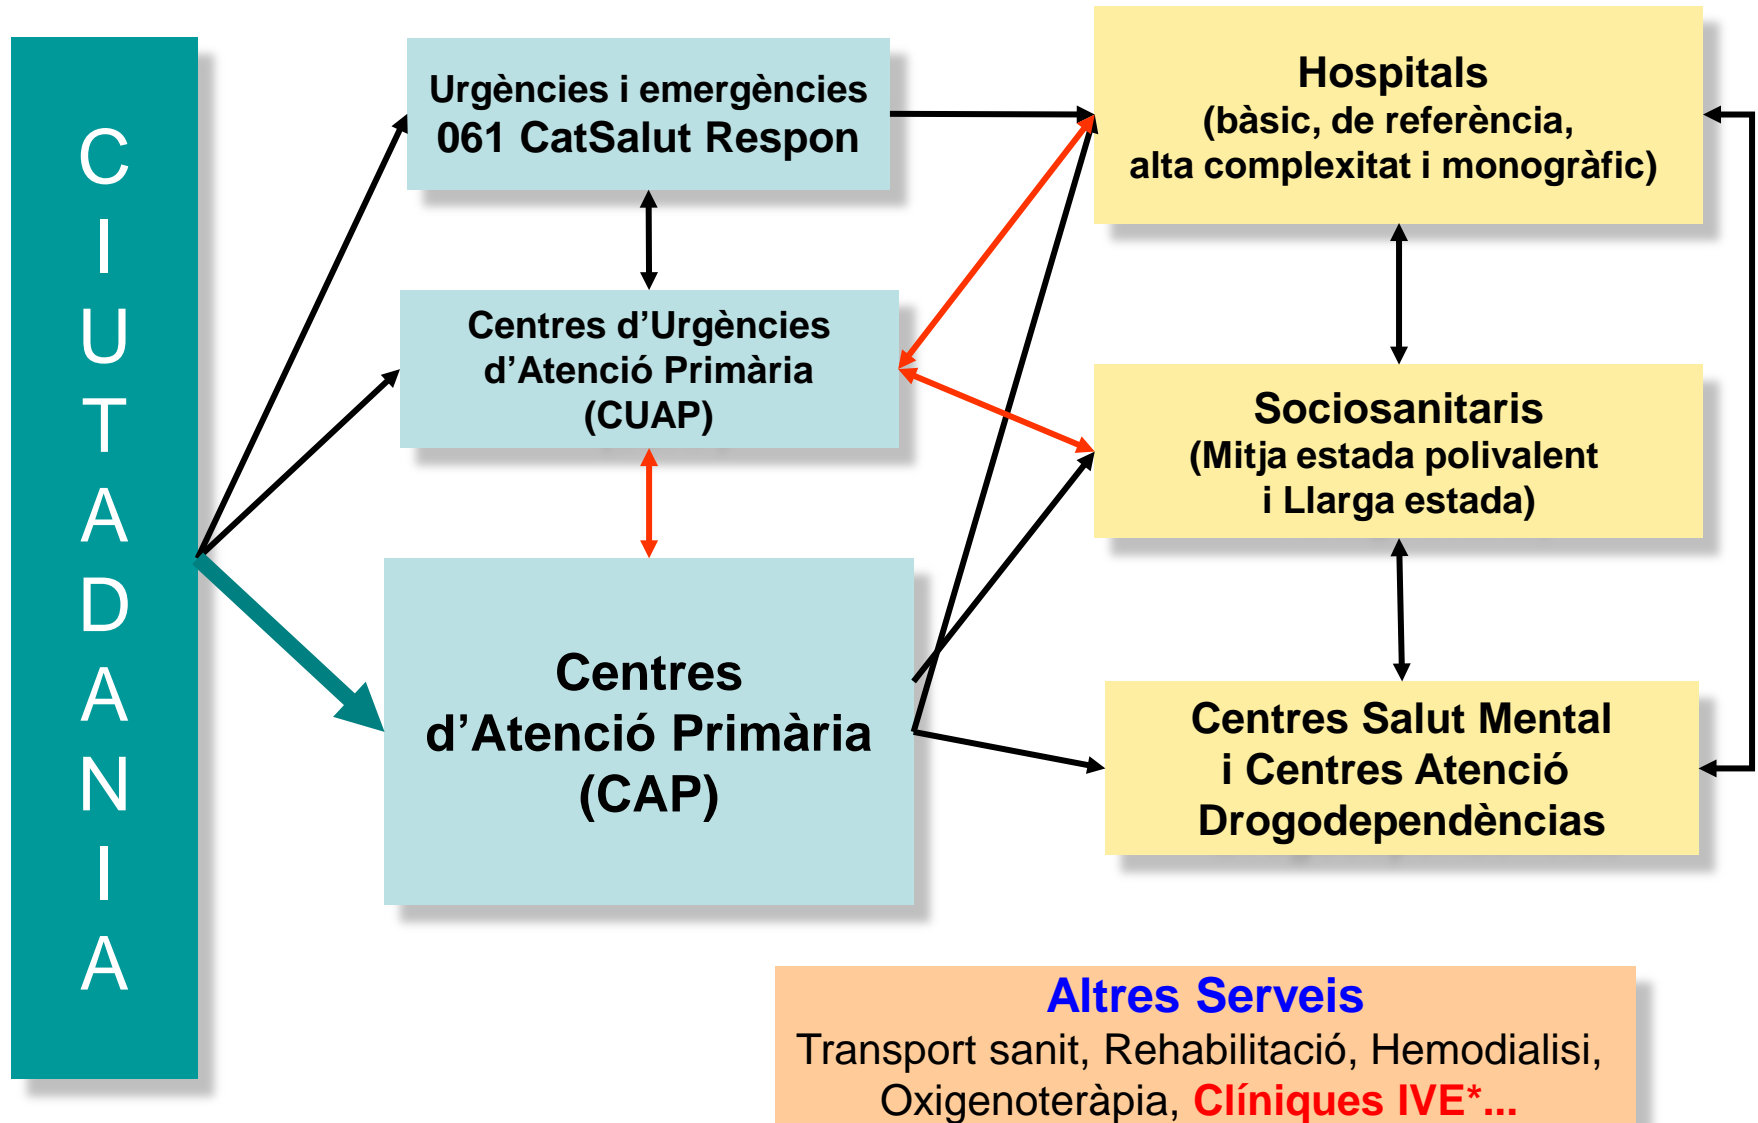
CIUTADANIA

Urgències i emergències
061 CatSalut Respon

Centres d'Urgències
d'Atenció Primària
(CUAP)

Centres
d'Atenció Primària
(CAP)

Hospitals
(bàsic, de referència,
alta complexitat i monogràfic)

Sociosanitaris
(Mitja estada polivalent
i Llarga estada)

Centres Salut Mental
i Centres Atenció
Drogodependèncias

Altres Serveis
Transport sanit, Rehabilitació, Hemodialisi,
Oxigenoteràpia, Clíniques IVE*...